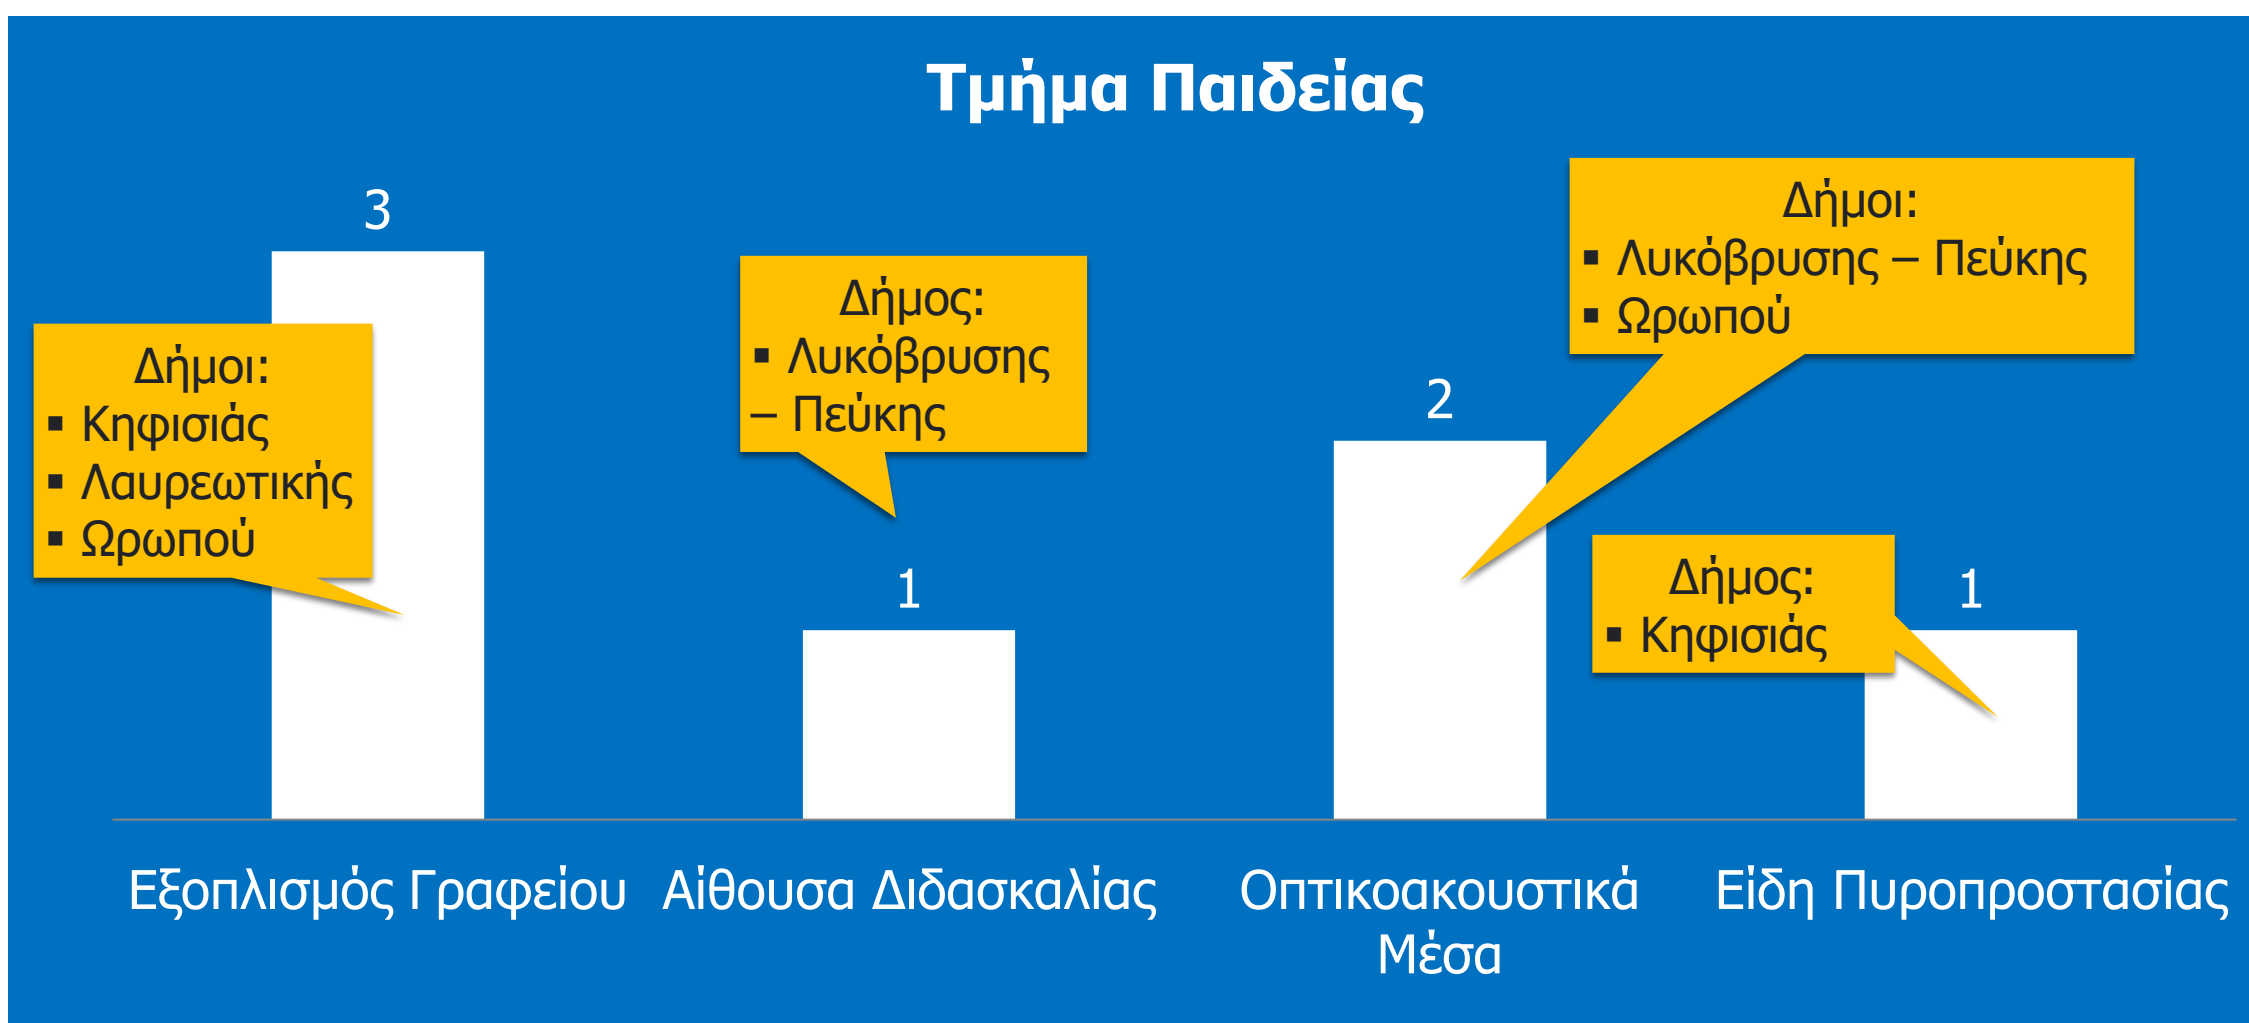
Τμήμα Παιδείας

3

Δήμοι:
▪ Κηφισιάς
▪ Λαυρεωτικής
▪ Ωρωπού

Δήμος:
▪ Λυκόβρυσης – Πεύκης

1

Δήμοι:
▪ Λυκόβρυσης – Πεύκης
▪ Ωρωπού

2

Δήμος:
▪ Κηφισιάς

1

Εξοπλισμός Γραφείου

Αίθουσα Διδασκαλίας

Οπτικοακουστικά Μέσα

Είδη Πυροπροστασίας